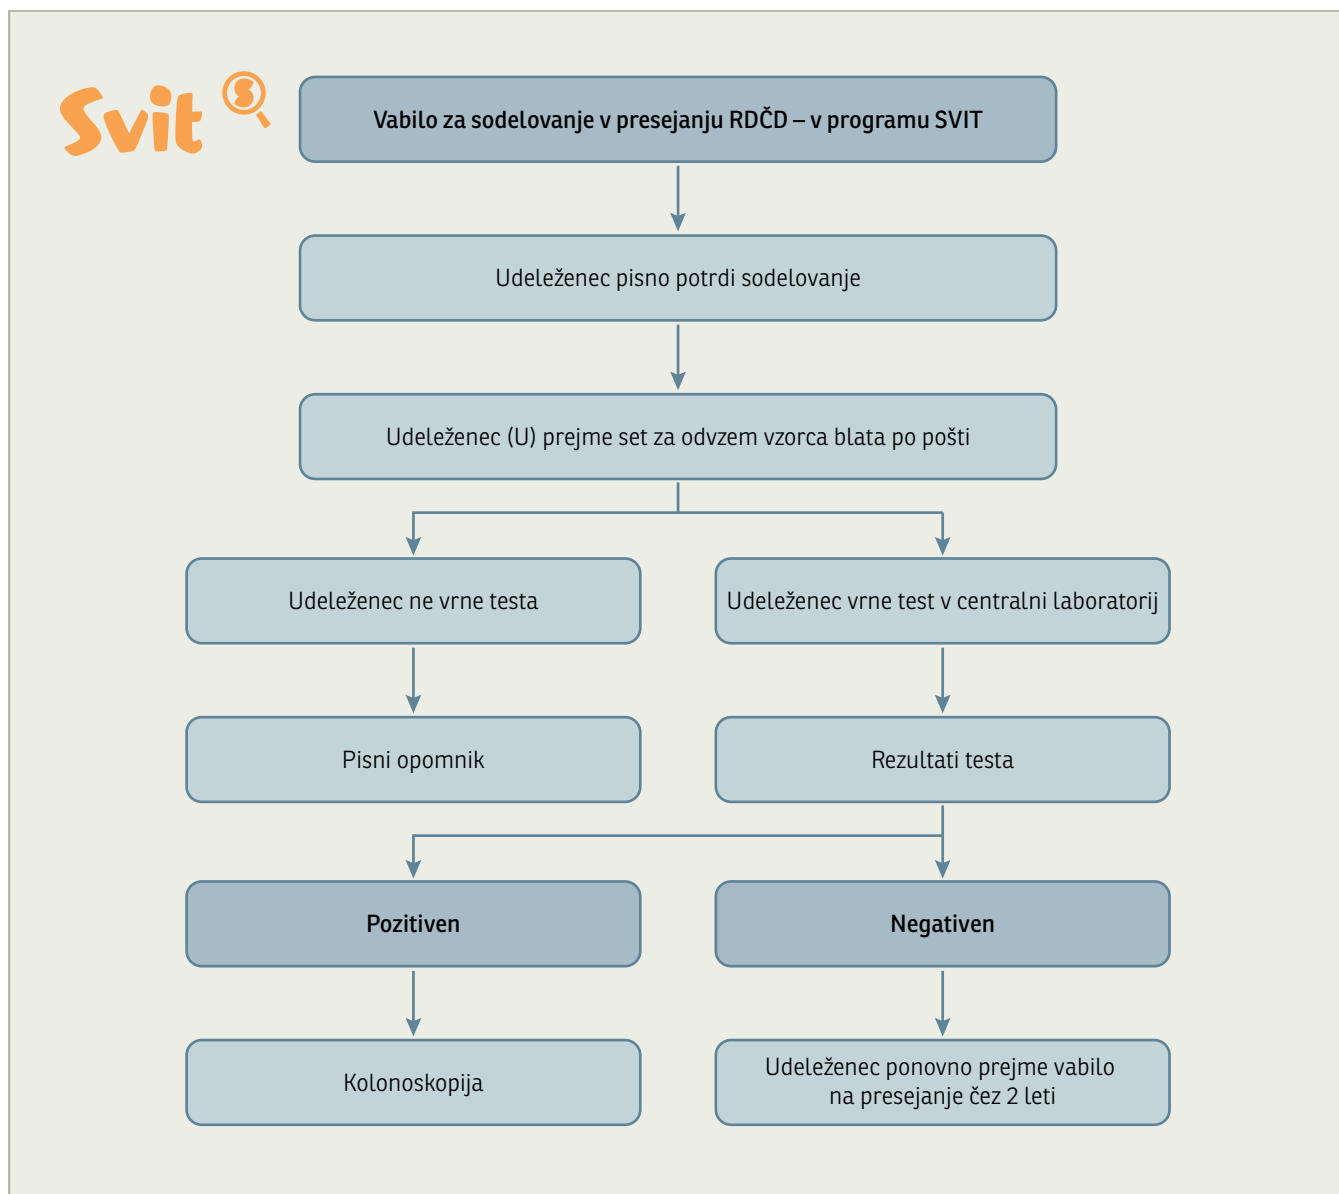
Svit

Vabilo za sodelovanje v presejanju RDČD – v programu SVIT

Udeleženec pisno potrdi sodelovanje

Udeleženec (U) prejme set za odvzem vzorca blata po pošti

Udeleženec ne vrne testa

Udeleženec vrne test v centralni laboratorij

Pisni opomnik

Rezultati testa

Pozitiven

Negativen

Kolonoskopija

Udeleženec ponovno prejme vabilo na presejanje čez 2 leti